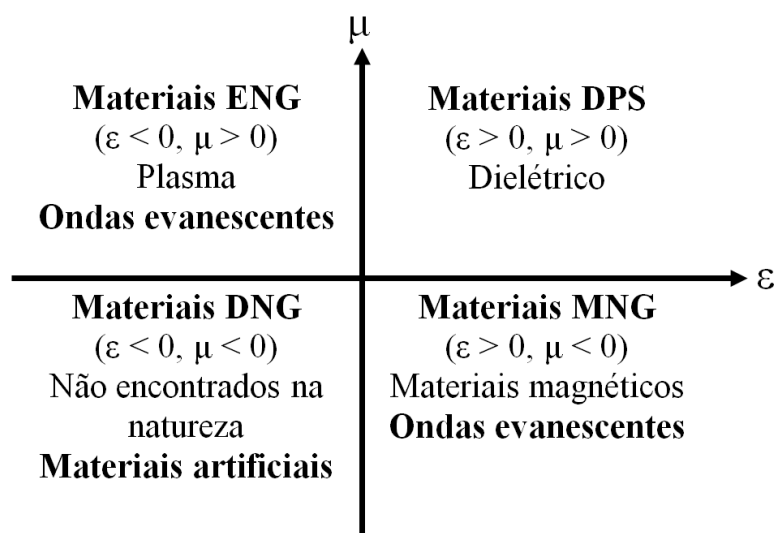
$\mu$

Materiais ENG
($\varepsilon < 0$, $\mu > 0$)
Plasma
Ondas evanescentes

Materiais DPS
($\varepsilon > 0$, $\mu > 0$)
Dielétrico

$\varepsilon$

Materiais DNG
($\varepsilon < 0$, $\mu < 0$)
Não encontrados na natureza
Materiais artificiais

Materiais MNG
($\varepsilon > 0$, $\mu < 0$)
Materiais magnéticos
Ondas evanescentes